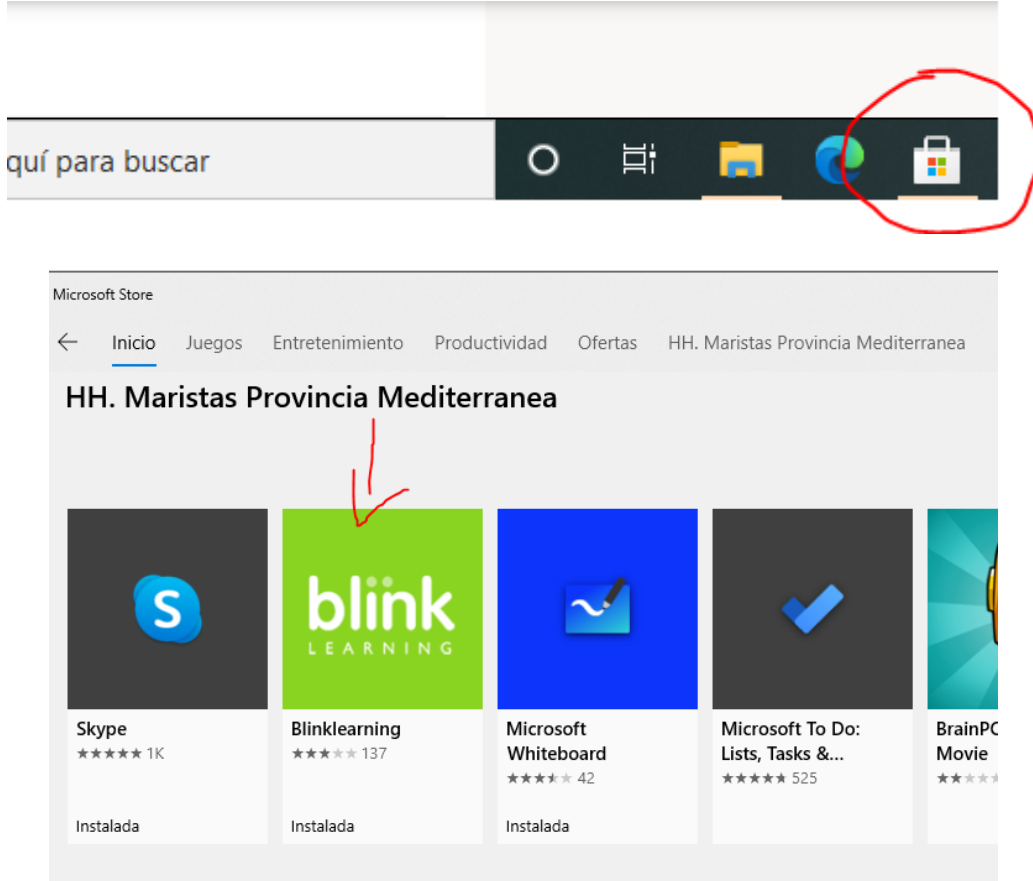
quí para buscar

Microsoft Store

Inicio Juegos Entretenimiento Productividad Ofertas HH. Maristas Provincia Mediterranea

HH. Maristas Provincia Mediterranea

S

blink LEARNING

Skype
★★★★★ 1K
Instalada

Blinklearning
★★★★★ 137
Instalada

Microsoft Whiteboard
★★★★★ 42
Instalada

Microsoft To Do: Lists, Tasks &...
★★★★★ 525

BrainPO Movie
★★★★★